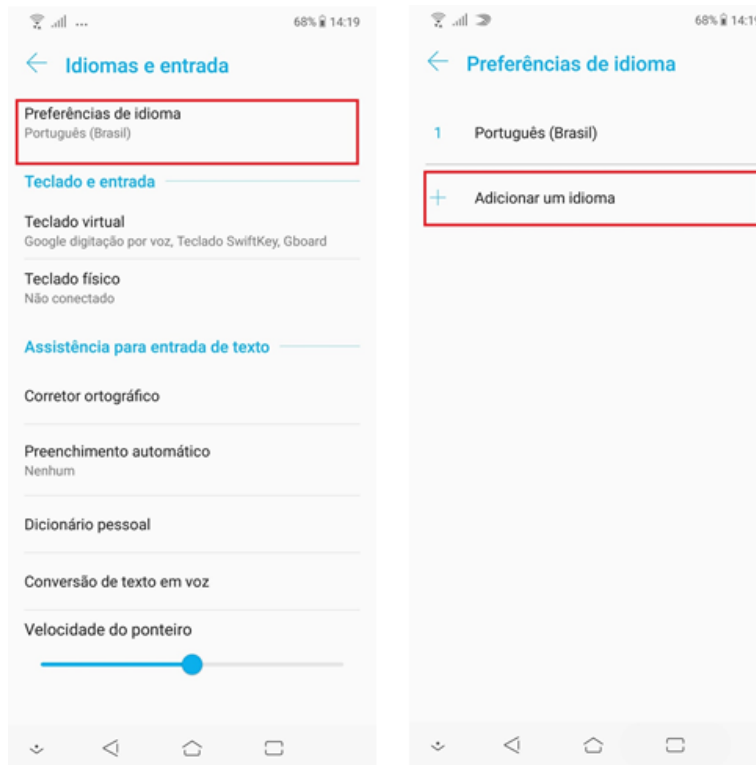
68% 14:19

Idiomas e entrada

Preferências de idioma
Português (Brasil)

Teclado e entrada

Teclado virtual
Google digitação por voz, Teclado SwiftKey, Gboard

Teclado físico
Não conectado

Assistência para entrada de texto

Corretor ortográfico

Preenchimento automático
Nenhum

Dicionário pessoal

Conversão de texto em voz

Velocidade do ponteiro

68% 14:1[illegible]

Preferências de idioma

1 Português (Brasil)

+ Adicionar um idioma